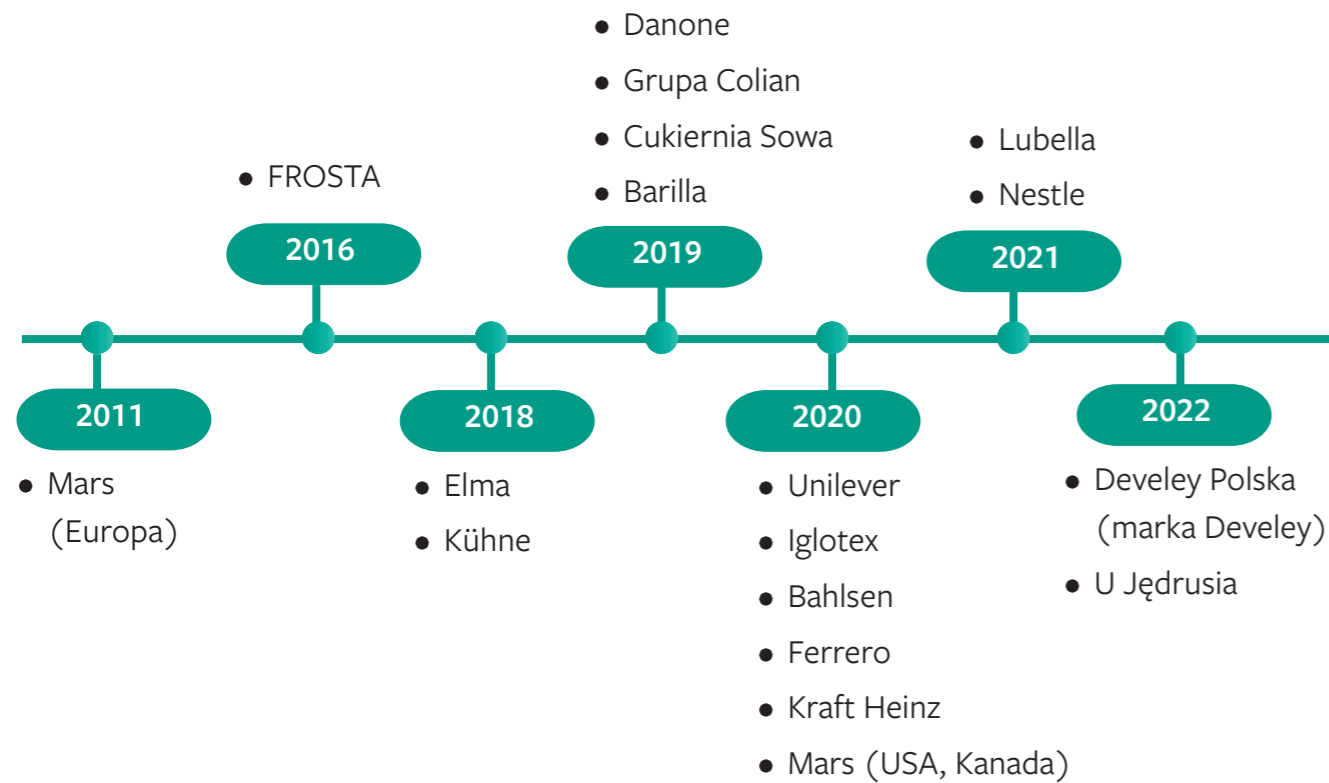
2011
- Mars (Europa)

2016
- FROSTA

2018
- Elma
- Kühne

2019
- Danone
- Grupa Colian
- Cukiernia Sowa
- Barilla

2020
- Unilever
- Iglotex
- Bahlsen
- Ferrero
- Kraft Heinz
- Mars (USA, Kanada)

2021
- Lubella
- Nestle

2022
- Develey Polska (marka Develey)
- U Jędrusia